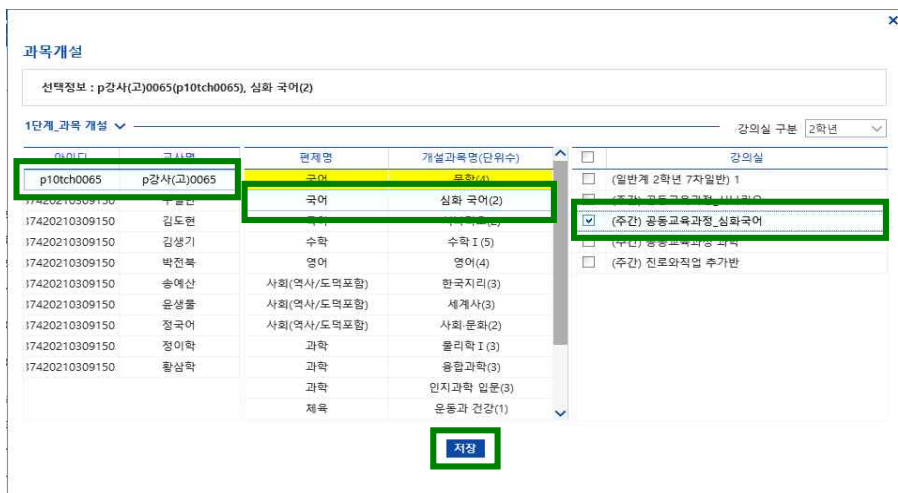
과목개설

×

선택정보 : p강사(고)0065(p10tch0065), 심화 국어(2)

1단계_과목 개설

강의실 구분 2학년

| 아이디 | 교사명 |
|---|---|
| p10tch0065 | p강사(고)0065 |
| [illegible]74202103091500 | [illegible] |
| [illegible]74202103091500 | 김도현 |
| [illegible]74202103091500 | 김생기 |
| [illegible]74202103091500 | 박전북 |
| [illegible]74202103091500 | 송예산 |
| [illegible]74202103091500 | 윤생물 |
| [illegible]74202103091500 | 정국어 |
| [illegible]74202103091500 | 정이학 |
| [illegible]74202103091500 | 황삼학 |

| 편제명 | 개설과목명(단위수) |
|---|---|
| 국어 | 문학(4) |
| 국어 | 심화 국어(2) |
| 국어 | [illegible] |
| 수학 | 수학 I (5) |
| 영어 | 영어(4) |
| 사회(역사/도덕포함) | 한국지리(3) |
| 사회(역사/도덕포함) | 세계사(3) |
| 사회(역사/도덕포함) | 사회·문화(2) |
| 과학 | 물리학 I (3) |
| 과학 | 융합과학(3) |
| 과학 | 인지과학 입문(3) |
| 체육 | 운동과 건강(1) |

| | 강의실 |
|---|---|
| ☐ | (일반계 2학년 7차일반) 1 |
| ☐ | (주간) 공동교육과정_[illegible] |
| ☑ | (주간) 공동교육과정_심화국어 |
| ☐ | (주간) 공동교육과정 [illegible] |
| ☐ | (주간) 진로와직업 추가반 |

저장